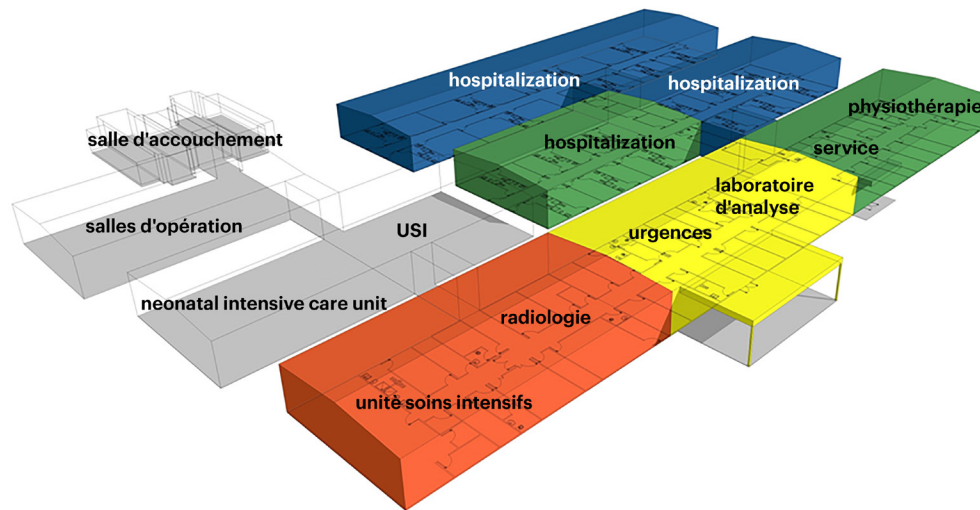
hospitalization
hospitalization
physiothérapie
salle d'accouchement
hospitalization
service
laboratoire d'analyse
salles d'opération
USI
urgences
neonatal intensive care unit
radiologie
unité soins intensifs